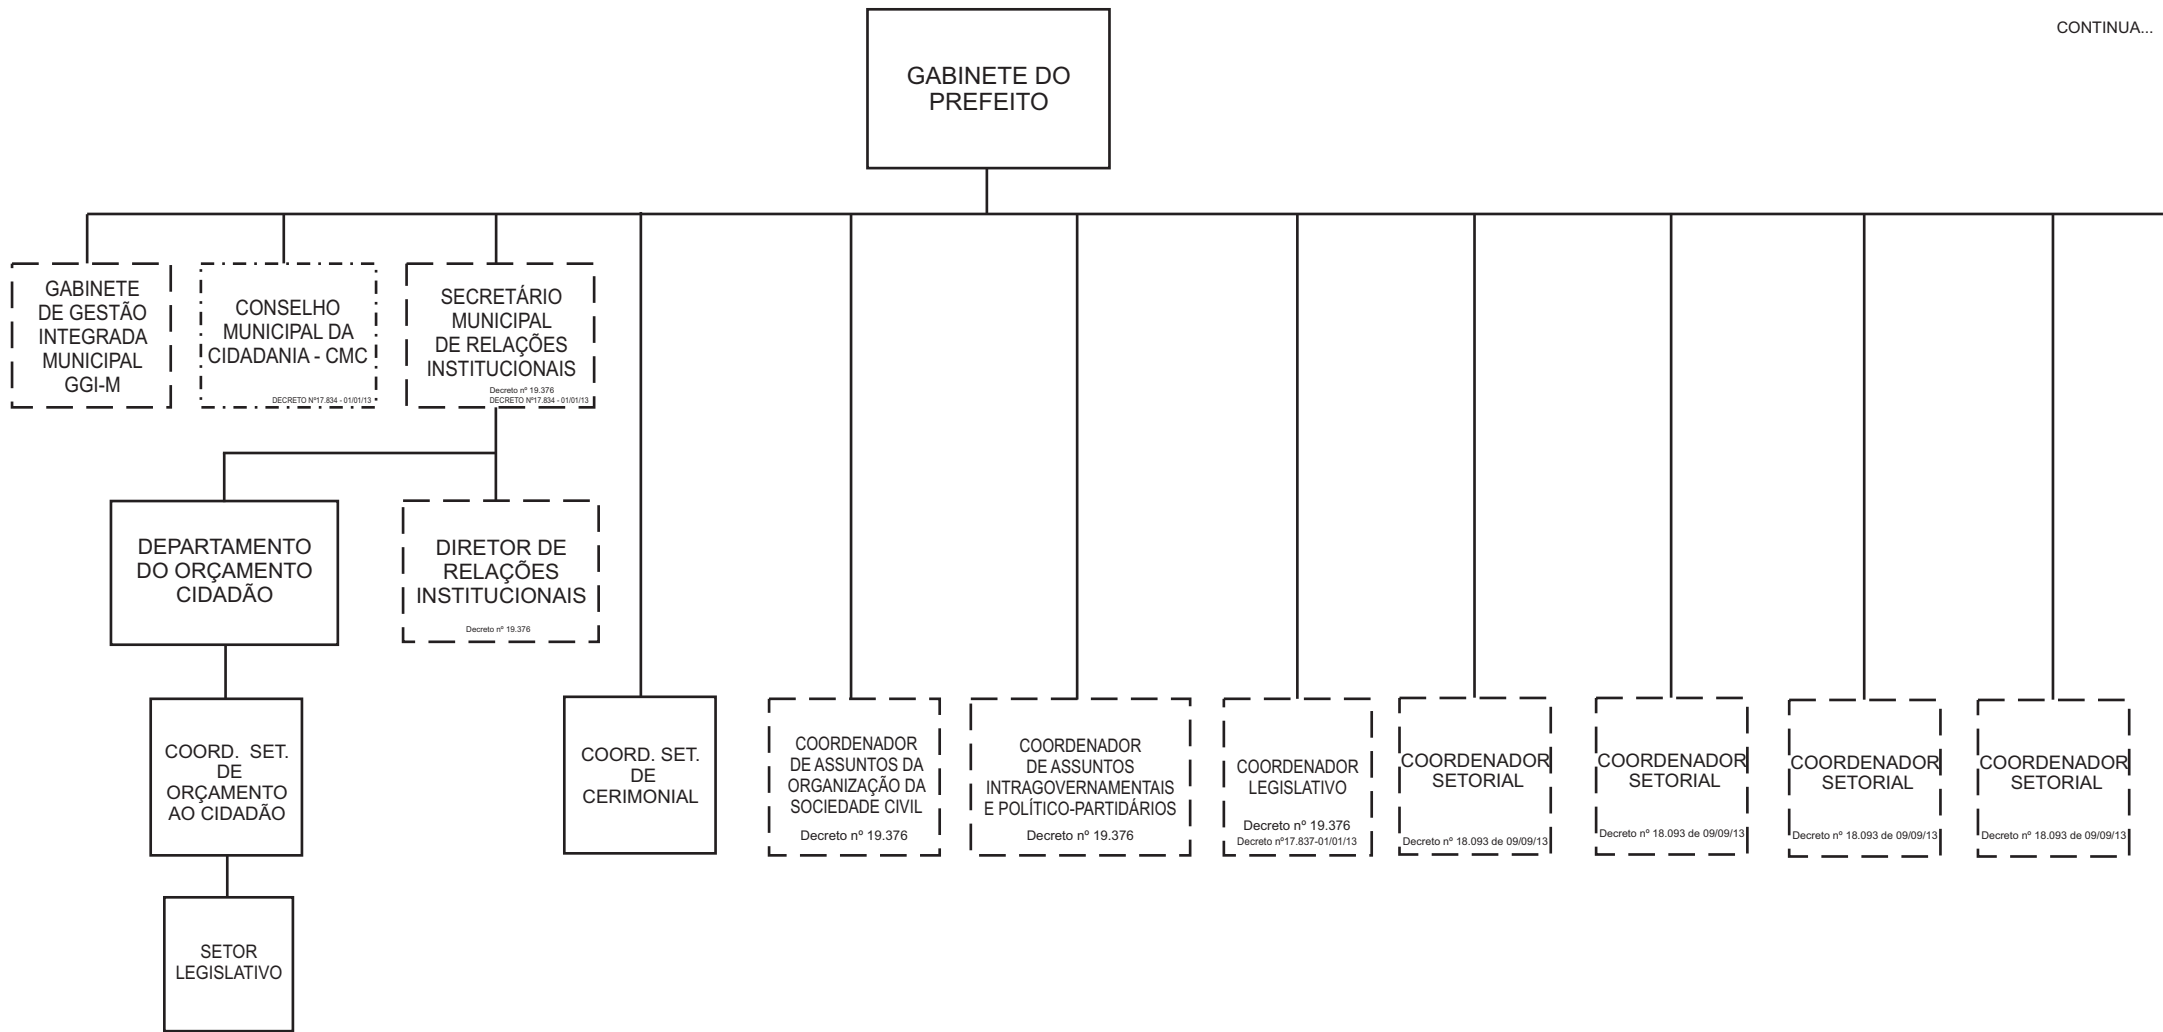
CONTINUA...

GABINETE DO PREFEITO

GABINETE DE GESTÃO INTEGRADA MUNICIPAL GGI-M

CONSELHO MUNICIPAL DA CIDADANIA - CMC
DECRETO Nº17.834 - 01/01/13

SECRETÁRIO MUNICIPAL DE RELAÇÕES INSTITUCIONAIS
Decreto nº 19.376
DECRETO Nº17.834 - 01/01/13

DEPARTAMENTO DO ORÇAMENTO CIDADÃO

DIRETOR DE RELAÇÕES INSTITUCIONAIS
Decreto nº 19.376

COORD. SET. DE ORÇAMENTO AO CIDADÃO

SETOR LEGISLATIVO

COORD. SET. DE CERIMONIAL

COORDENADOR DE ASSUNTOS DA ORGANIZAÇÃO DA SOCIEDADE CIVIL
Decreto nº 19.376

COORDENADOR DE ASSUNTOS INTRAGOVERNAMENTAIS E POLÍTICO-PARTIDÁRIOS
Decreto nº 19.376

COORDENADOR LEGISLATIVO
Decreto nº 19.376
Decreto nº17.837-01/01/13

COORDENADOR SETORIAL
Decreto nº 18.093 de 09/09/13

COORDENADOR SETORIAL
Decreto nº 18.093 de 09/09/13

COORDENADOR SETORIAL
Decreto nº 18.093 de 09/09/13

COORDENADOR SETORIAL
Decreto nº 18.093 de 09/09/13